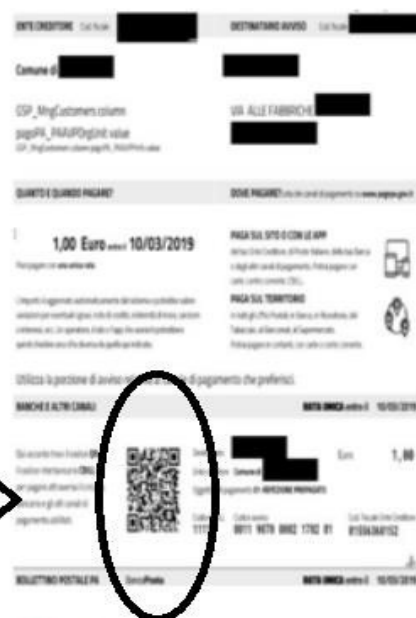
ENTE CREDITORE Cod. Fiscale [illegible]

DESTINATARIO AVVISO Cod. Fiscale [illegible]

Comune di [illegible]

CSP_MngCustomers column
pagoPA_PAAUPOrgUnit value
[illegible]

VIA ALLE FABBRICHE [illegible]

QUANTO E QUANDO PAGARE?

DOVE PAGARE? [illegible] www.pagopa.gov.it

1,00 Euro entro il 10/03/2019

Puoi pagare con una unica rata

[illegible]

PAGA SUL SITO O CON LE APP
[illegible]

PAGA SUL TERRITORIO
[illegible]

Utilizza la porzione di avviso relativa al canale di pagamento che preferisci.

BANCHE E ALTRI CANALI

RATA UNICA entro il 10/03/2019

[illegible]

Destinatario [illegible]
Ente Creditore Comune di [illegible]
Oggetto del pagamento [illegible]

Euro 1,00

Codice CBILL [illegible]
Codice avviso 0011 9979 0002 1782 01
Cod. Fiscale Ente Creditore 01336360152

BOLLETTINO POSTALE PA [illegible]

RATA UNICA entro il 10/03/2019